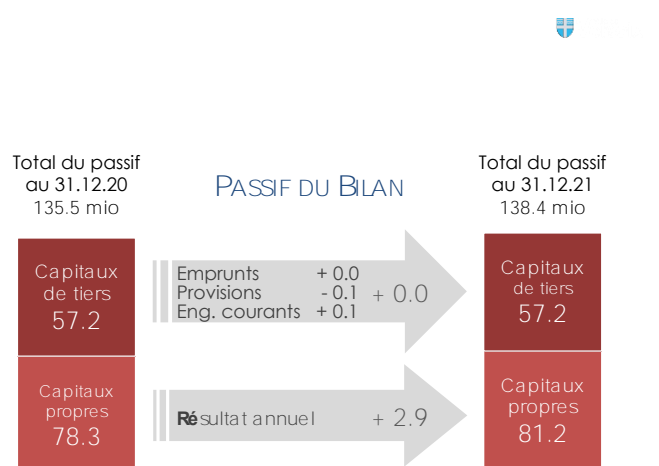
Total du passif au 31.12.20
135.5 mio

PASSIF DU BILAN

Total du passif au 31.12.21
138.4 mio

Capitaux de tiers
57.2

Emprunts + 0.0
Provisions - 0.1
Eng. courants + 0.1
+ 0.0

Capitaux de tiers
57.2

Capitaux propres
78.3

Résultat annuel + 2.9

Capitaux propres
81.2